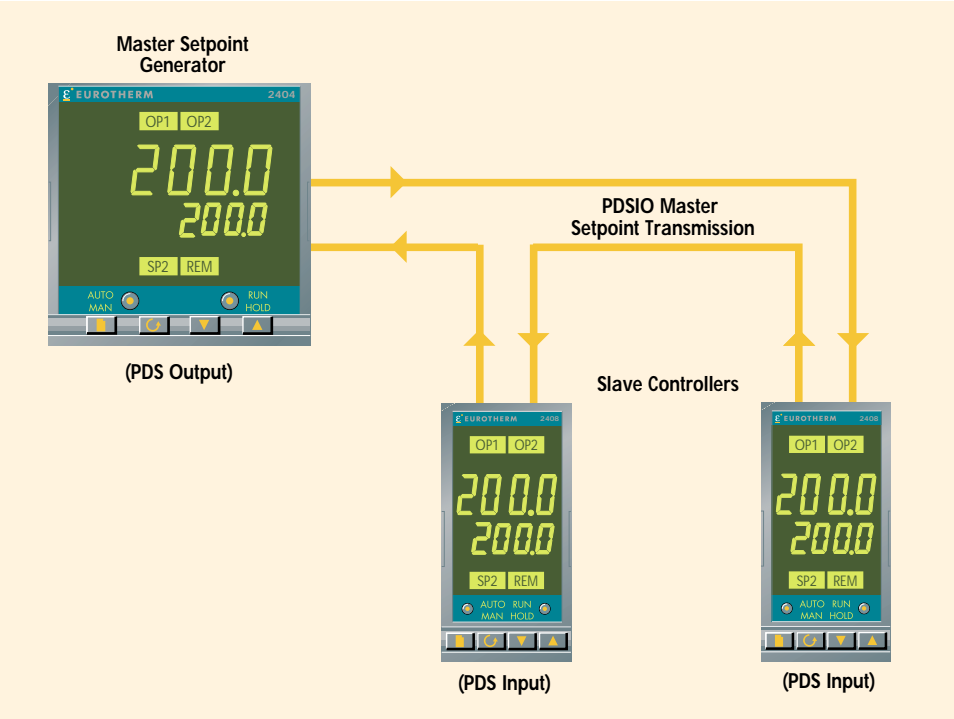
Master Setpoint Generator

EUROTHERM 2404

OP1 OP2

200.0

200.0

SP2 REM

AUTO MAN

RUN HOLD

(PDS Output)

PDSIO Master Setpoint Transmission

Slave Controllers

EUROTHERM 2408

OP1 OP2

200.0

200.0

SP2 REM

AUTO MAN

RUN HOLD

(PDS Input)

EUROTHERM 2408

OP1 OP2

200.0

200.0

SP2 REM

AUTO MAN

RUN HOLD

(PDS Input)